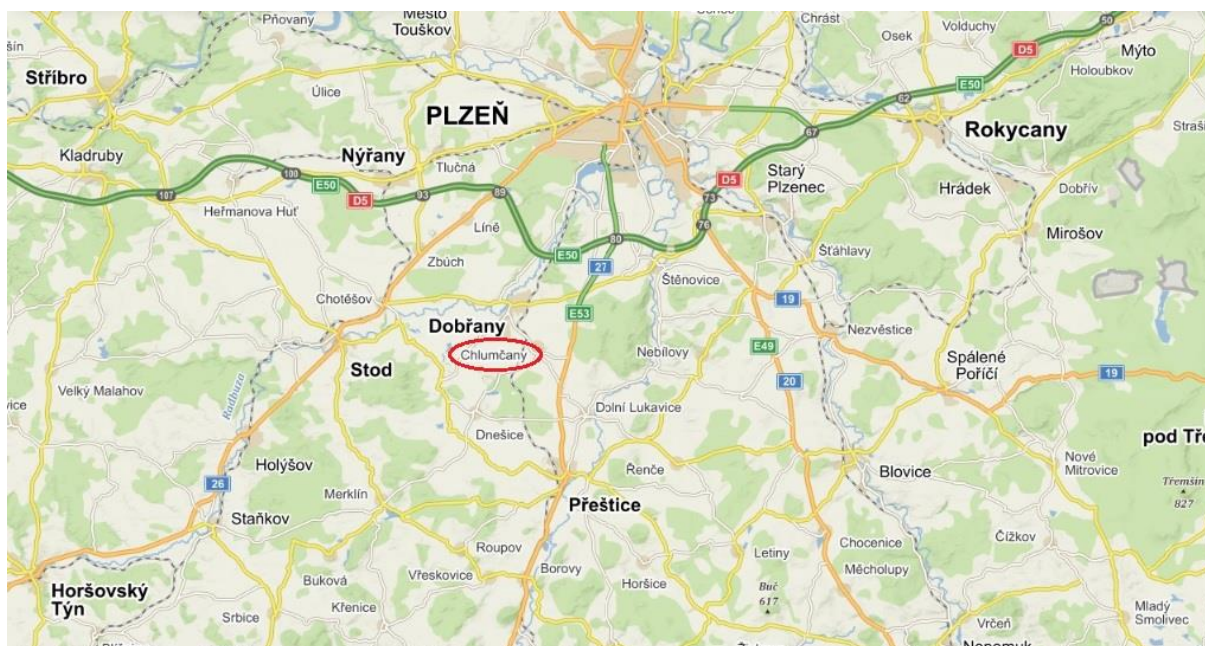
Přovany
Město Touškov
Chrást
Osek
Volduchy
D5
50
Mýto
Holoubkov
Stříbro
E50
Úlice
PLZEŇ
62
67
Rokycany
Straš
Kladruby
Nýřany
Tlučná
Starý Plzenec
Hrádek
Dobřív
107
100
E50
D5
93
89
D5
73
Heřmanova Huť
Líně
80
76
Mirošov
Zbůch
E50
27
Šťáhlavy
Štěnovice
Chotěšov
19
Dobřany
E53
Nezvěstice
Chlumčany
Nebílovy
E49
Spálené Poříčí
19
Stod
20
Velký Malahov
Radbuza
Dolní Lukavice
Dnešice
pod Tř
Holýšov
Řenče
Blovice
Nové Mitrovice
Třemšín 827
26
Merklín
Přeštice
Staňkov
Letiny
Chocenice
Čížkov
Roupov
Horšovský Týn
Buková
Vřeskovice
Borovy
Horšice
Buč 617
Měcholupy
Srbice
Křenice
Vrčeň
Mladý Smolivec